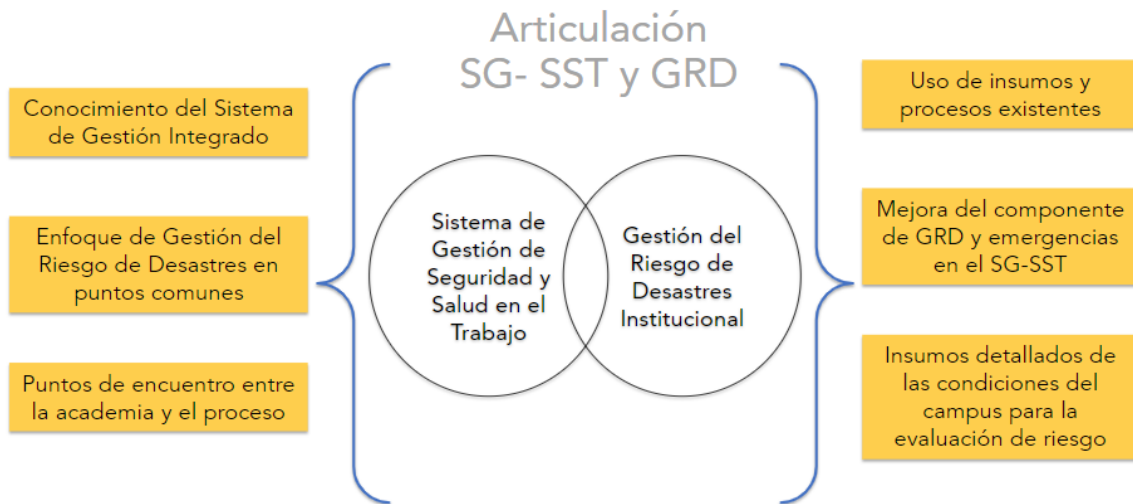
Articulación
SG- SST y GRD

Conocimiento del Sistema de Gestión Integrado

Enfoque de Gestión del Riesgo de Desastres en puntos comunes

Puntos de encuentro entre la academia y el proceso

Sistema de Gestión de Seguridad y Salud en el Trabajo

Gestión del Riesgo de Desastres Institucional

Uso de insumos y procesos existentes

Mejora del componente de GRD y emergencias en el SG-SST

Insumos detallados de las condiciones del campus para la evaluación de riesgo